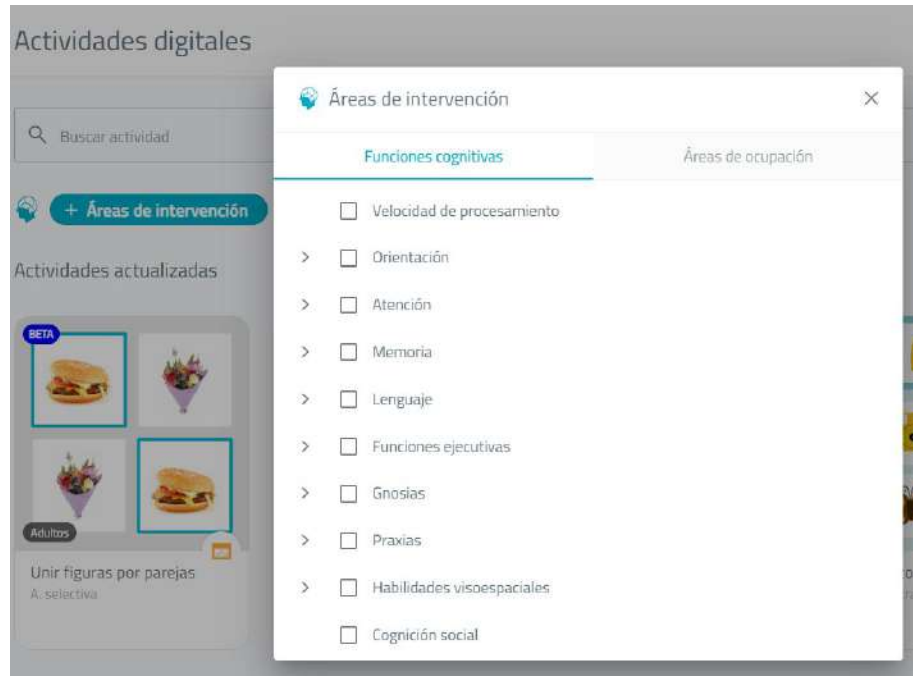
Actividades digitales

Buscar actividad

+ Áreas de intervención

Actividades actualizadas

BETA

Adultos

Unir figuras por parejas
A. selectiva

Áreas de intervención

Funciones cognitivas | Áreas de ocupación

Velocidad de procesamiento
Orientación
Atención
Memoria
Lenguaje
Funciones ejecutivas
Gnosias
Praxias
Habilidades visoespaciales
Cognición social